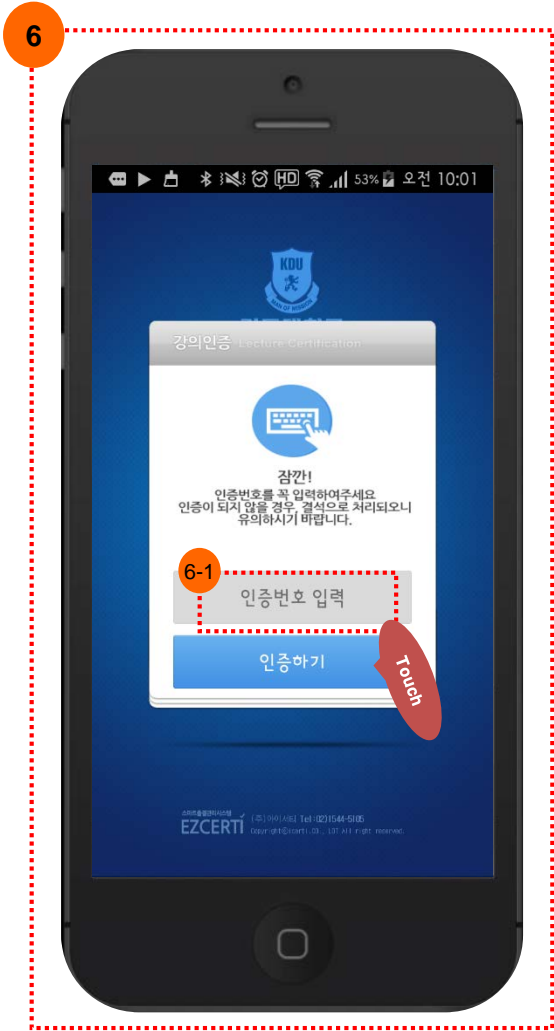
6

53% 오전 10:01

KDU

강의인증 Lecture Certification

잠깐!
인증번호를 꼭 입력하여주세요
인증이 되지 않을 경우, 결석으로 처리되오니
유의하시기 바랍니다.

6-1

인증번호 입력

인증하기

Touch

EZCERTI (주)아이서티 Tel:(02)1544-5005
Copyright@ezcerti.CO., LTD All right reserved.